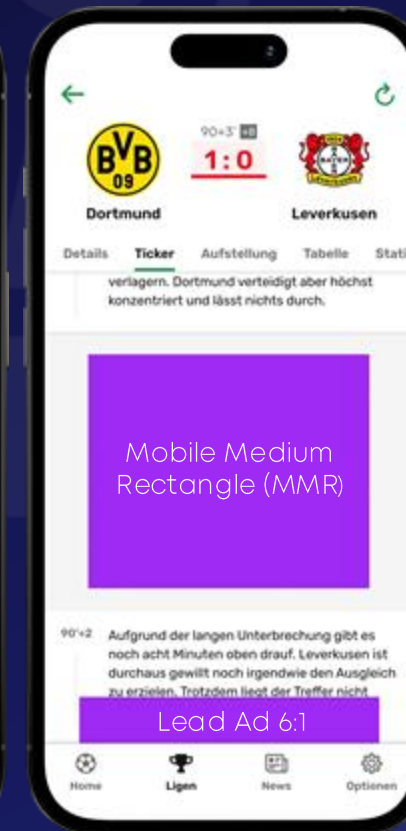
90+3' +8

BVB 09

1:0

Dortmund

Leverkusen

Details Ticker Aufstellung Tabelle Stati

verlagern. Dortmund verteidigt aber höchst konzentriert und lässt nichts durch.

Mobile Medium Rectangle (MMR)

90'+2 Aufgrund der langen Unterbrechung gibt es noch acht Minuten oben drauf. Leverkusen ist durchaus gewillt noch irgendwie den Ausgleich zu erzielen. Trotzdem liegt der Treffer nicht

Lead Ad 6:1

Home Ligen News Optionen